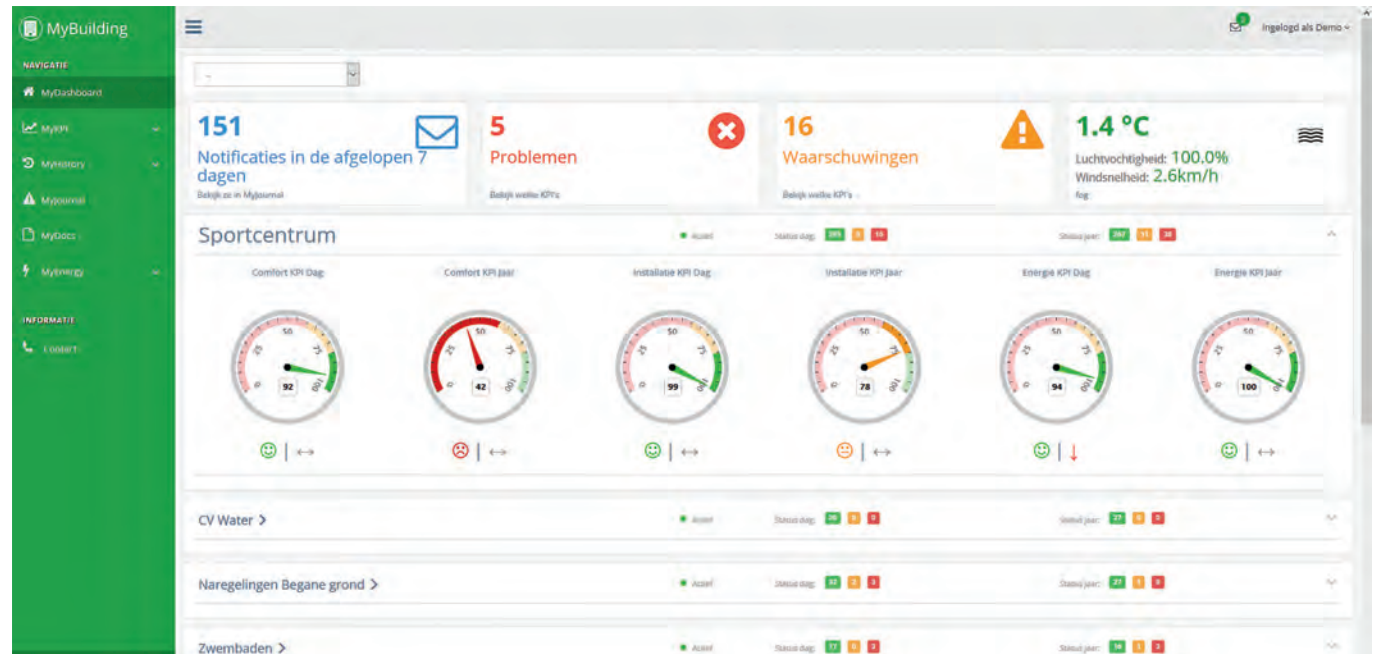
MyBuilding

NAVIGATIE

MyDashboard

MyKPI

MyHistory

MyJournal

MyDocs

MyEnergy

INFORMATIE

Contact

Ingelogd als Demo

151

Notificaties in de afgelopen 7 dagen

Bekijk ze in MyJournal

5

Problemen

Bekijk welke KPI's

16

Waarschuwingen

Bekijk welke KPI's

1.4 °C

Luchtvochtigheid: 100.0%

Windsnelheid: 2.6km/h

fog

Sportcentrum

Actief

Status dag: 205 0 10

Status jaar: 207 11 38

Comfort KPI Dag

Comfort KPI Jaar

Installatie KPI Dag

Installatie KPI Jaar

Energie KPI Dag

Energie KPI Jaar

92

42

99

78

94

100

CV Water >

Actief

Status dag: 20 0 0

Status jaar: 23 0 0

Naregelingen Begane grond >

Actief

Status dag: 32 2 3

Status jaar: 27 1 8

Zwembaden >

Actief

Status dag: 17 0 2

Status jaar: 14 1 3